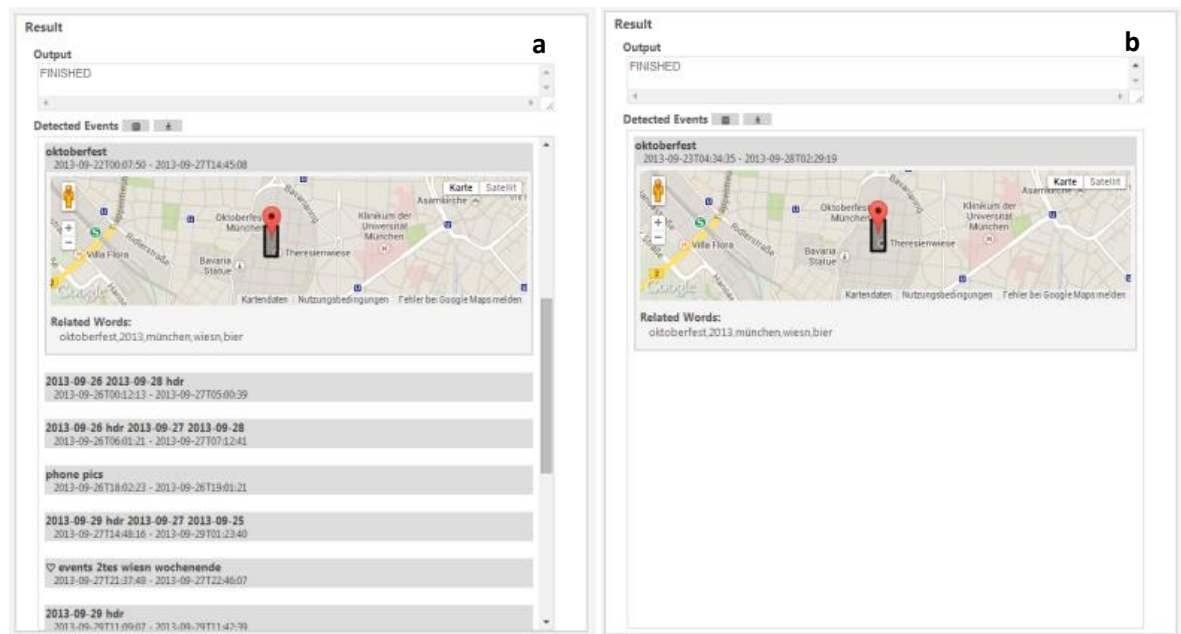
Result

a

Output

FINISHED

Detected Events

oktoberfest
2013-09-22T00:07:50 - 2013-09-27T14:45:08

Karte Satellit

Oktoberfest München

Klinikum der Universität München

Asamkirche

Villa Flora

Bavaria Statue

Theresienwiese

Google

Kartendaten Nutzungsbedingungen Fehler bei Google Maps melden

Related Words:
oktoberfest,2013,münchen,wiesn,bier

2013-09-26 2013-09-28 hdr
2013-09-26T00:12:13 - 2013-09-27T05:00:39

2013-09-26 hdr 2013-09-27 2013-09-28
2013-09-26T06:01:21 - 2013-09-27T07:12:41

phone pics
2013-09-26T18:02:23 - 2013-09-26T19:01:21

2013-09-29 hdr 2013-09-27 2013-09-25
2013-09-27T14:48:16 - 2013-09-29T01:23:40

♡ events 2tes wiesn wochenende
2013-09-27T21:37:49 - 2013-09-27T22:46:07

2013-09-29 hdr
2013-09-29T11:09:07 - 2013-09-29T11:42:39

Result

b

Output

FINISHED

Detected Events

oktoberfest
2013-09-23T04:34:35 - 2013-09-28T02:29:19

Karte Satellit

Oktoberfest München

Klinikum der Universität München

Asamkirche

Villa Flora

Bavaria Statue

Theresienwiese

Google

Kartendaten Nutzungsbedingungen Fehler bei Google Maps melden

Related Words:
oktoberfest,2013,münchen,wiesn,bier